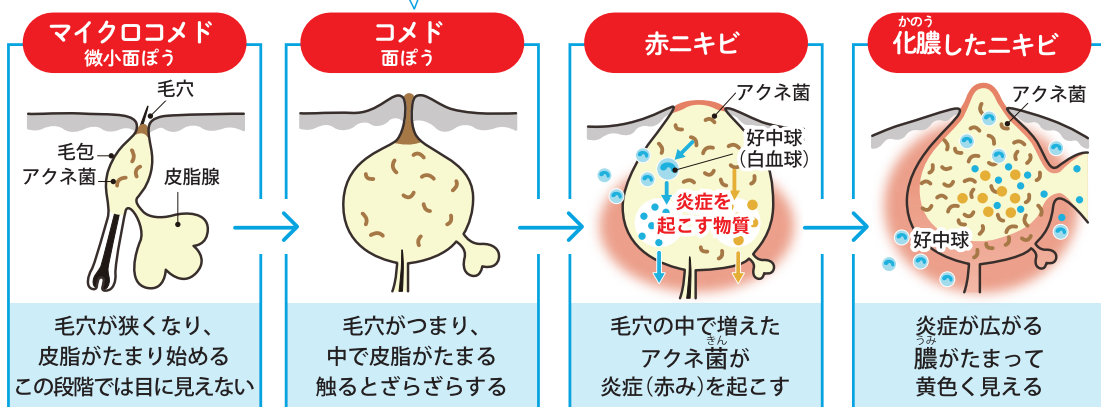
マイクロコメド
微小面ぽう

毛穴
毛包
アクネ菌
皮脂腺

毛穴が狭くなり、皮脂がたまり始める この段階では目に見えない

コメド
面ぽう

毛穴がつまり、中で皮脂がたまる 触るとざらざらする

赤ニキビ

アクネ菌
好中球
(白血球)
炎症を起こす物質

毛穴の中で増えたアクネ菌が炎症(赤み)を起こす

化膿したニキビ

アクネ菌
好中球

炎症が広がる 膿がたまって黄色く見える